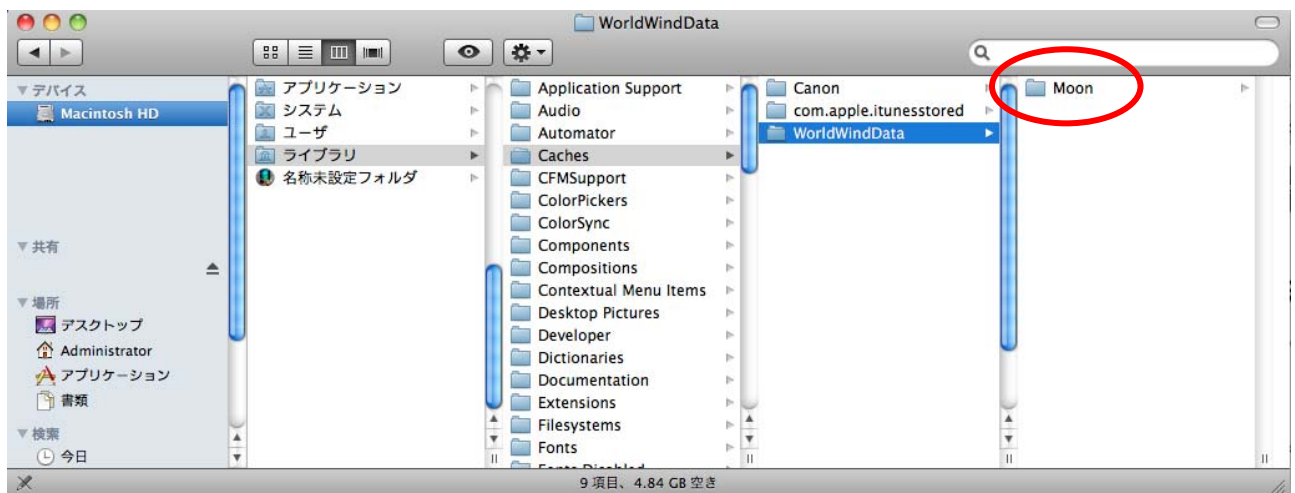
WorldWindData

▼デバイス
Macintosh HD
▼共有
▼場所
デスクトップ
Administrator
アプリケーション
書類
▼検索
今日

アプリケーション
システム
ユーザ
ライブラリ
名称未設定フォルダ

Application Support
Audio
Automator
Caches
CFMSupport
ColorPickers
ColorSync
Components
Compositions
Contextual Menu Items
Desktop Pictures
Developer
Dictionaries
Documentation
Extensions
Filesystems
Fonts
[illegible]

Canon
com.apple.itunesstored
WorldWindData

Moon

9 項目、4.84 GB 空き